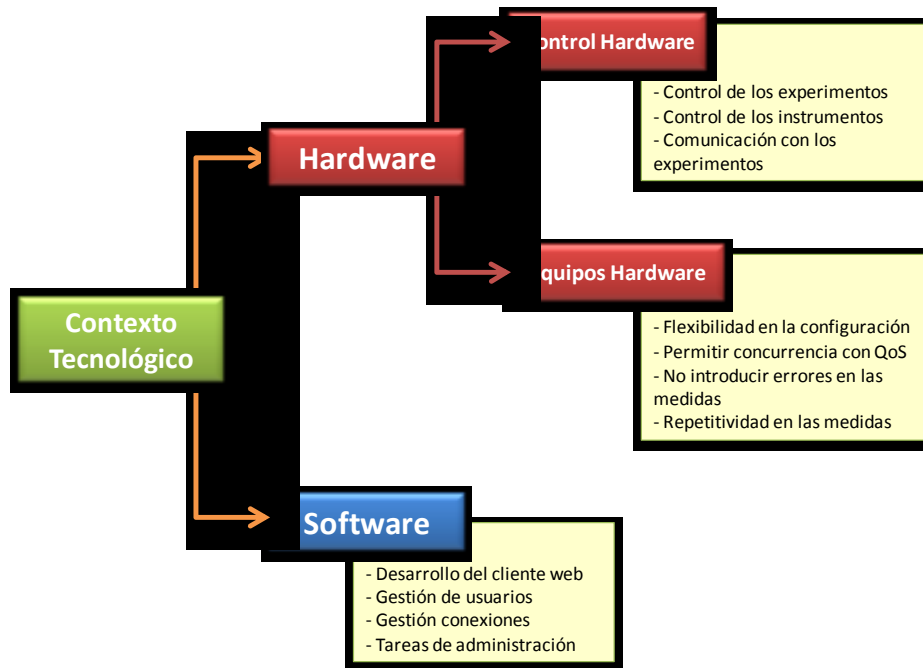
Contexto Tecnológico

Hardware

ontrol Hardware

- Control de los experimentos
- Control de los instrumentos
- Comunicación con los experimentos

quipos Hardware

- Flexibilidad en la configuración
- Permitir concurrencia con QoS
- No introducir errores en las medidas
- Repetitividad en las medidas

Software

- Desarrollo del cliente web
- Gestión de usuarios
- Gestión conexiones
- Tareas de administración